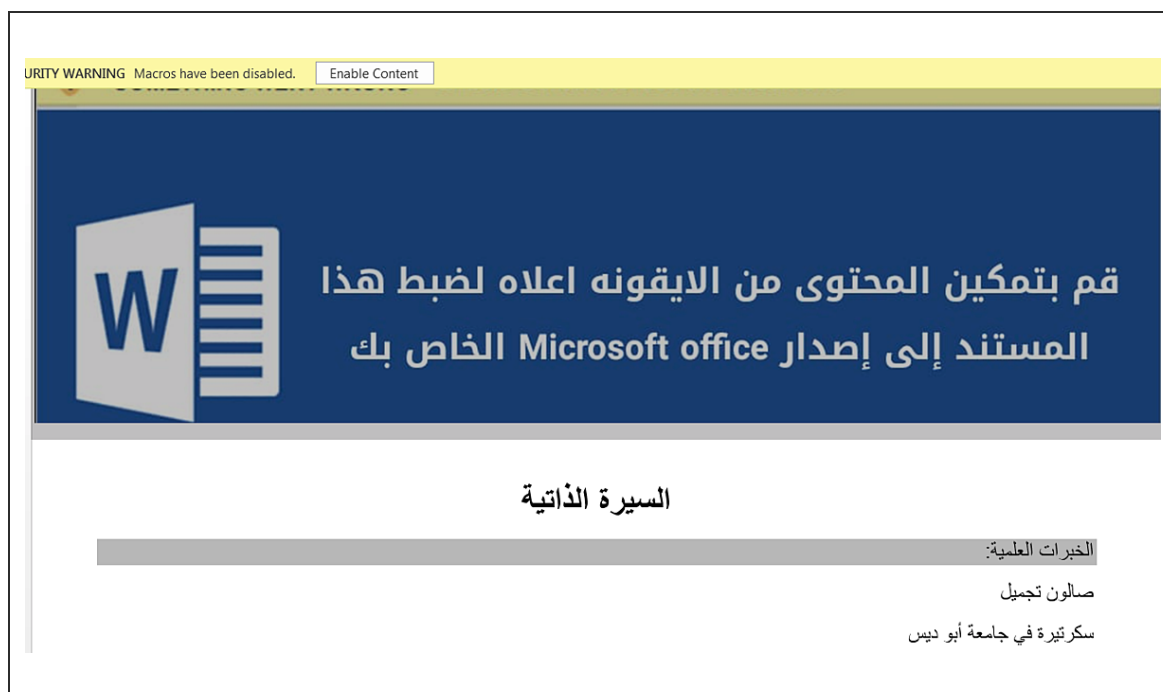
URITY WARNING Macros have been disabled. Enable Content

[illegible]

قم بتمكين المحتوى من الايقونه اعلاه لضبط هذا المستند إلى إصدار Microsoft office الخاص بك

السيرة الذاتية

الخبرات العلمية:

صالون تجميل

سكرتيرة في جامعة أبو ديس